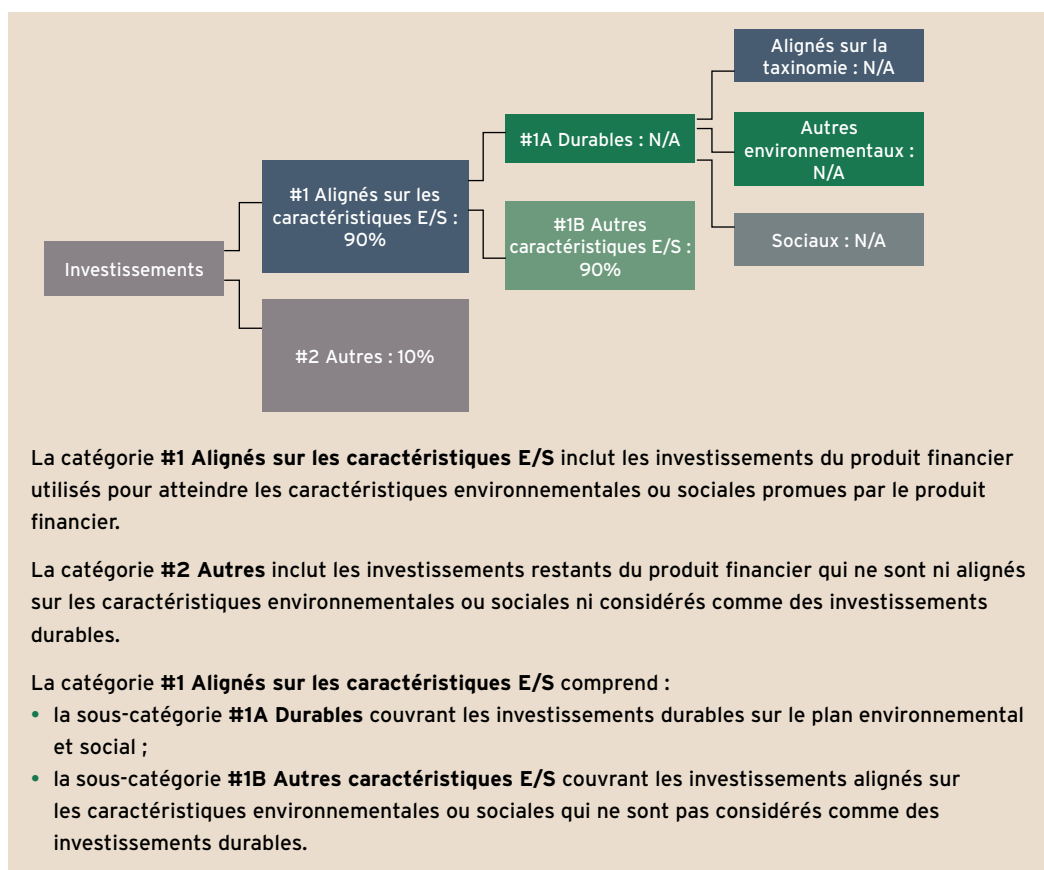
Investissements

#1 Alignés sur les caractéristiques E/S : 90%

#2 Autres : 10%

#1A Durables : N/A

#1B Autres caractéristiques E/S : 90%

Alignés sur la taxinomie : N/A

Autres environnementaux : N/A

Sociaux : N/A

La catégorie **#1 Alignés sur les caractéristiques E/S** inclut les investissements du produit financier utilisés pour atteindre les caractéristiques environnementales ou sociales promues par le produit financier.

La catégorie **#2 Autres** inclut les investissements restants du produit financier qui ne sont ni alignés sur les caractéristiques environnementales ou sociales ni considérés comme des investissements durables.

La catégorie **#1 Alignés sur les caractéristiques E/S** comprend :
• la sous-catégorie **#1A Durables** couvrant les investissements durables sur le plan environnemental et social ;
• la sous-catégorie **#1B Autres caractéristiques E/S** couvrant les investissements alignés sur les caractéristiques environnementales ou sociales qui ne sont pas considérés comme des investissements durables.